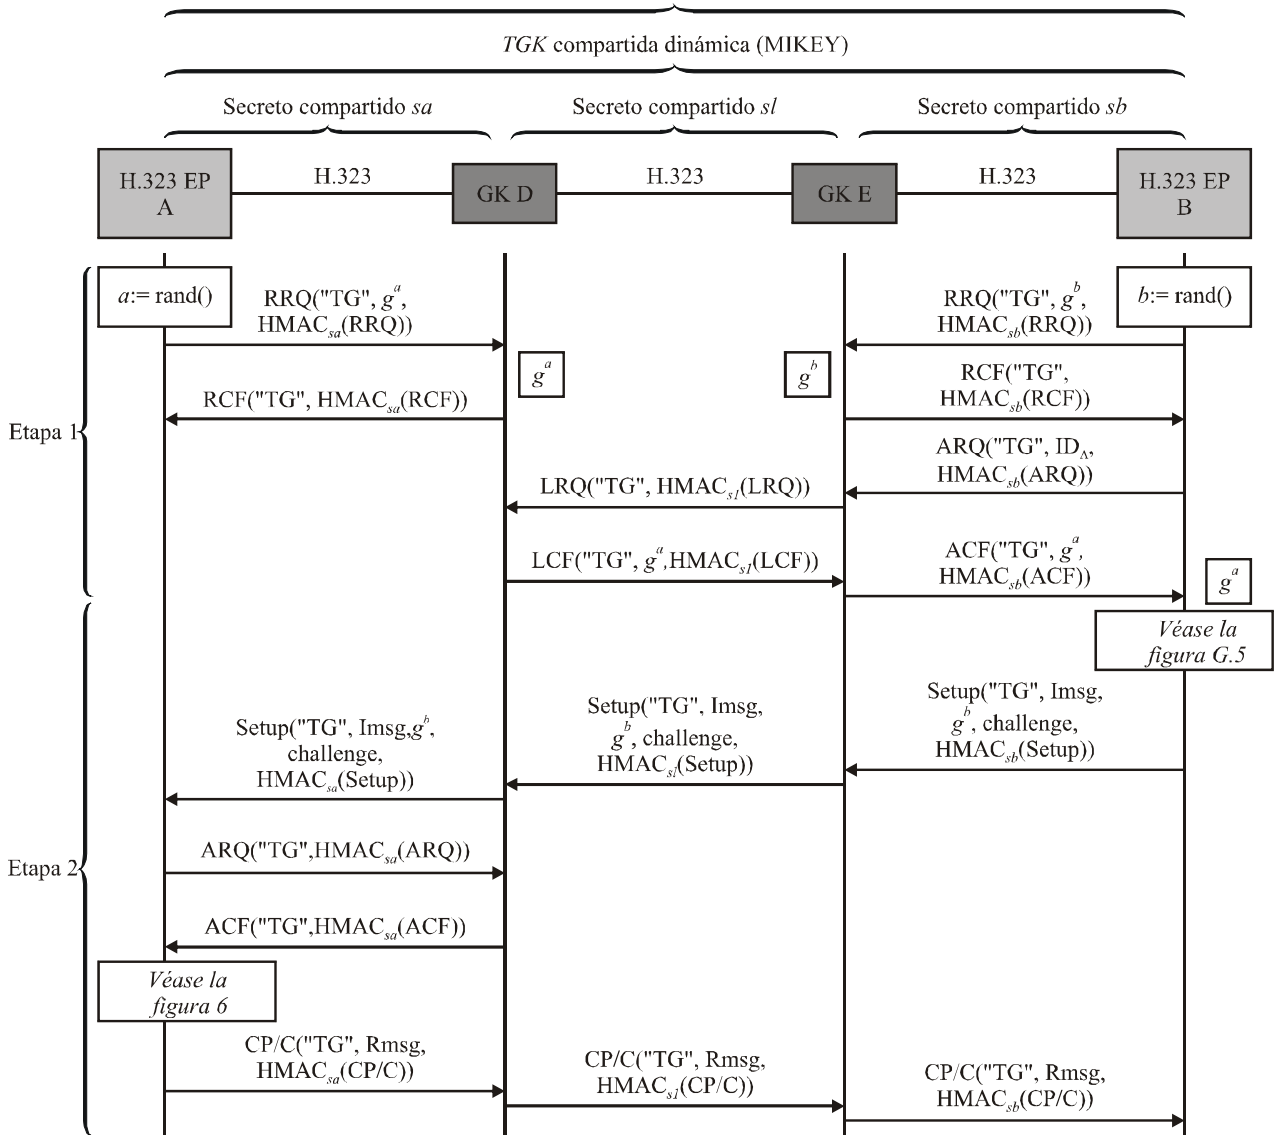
*TGK* compartida dinámica (MIKEY)

Secreto compartido *sa*

Secreto compartido *sl*

Secreto compartido *sb*

H.323 EP A

H.323

GK D

H.323

GK E

H.323

H.323 EP B

*a*:= rand()

RRQ("TG", $g^a$, HMAC$_{sa}$(RRQ))

RRQ("TG", $g^b$, HMAC$_{sb}$(RRQ))

*b*:= rand()

$g^a$

$g^b$

RCF("TG", HMAC$_{sa}$(RCF))

RCF("TG", HMAC$_{sb}$(RCF))

Etapa 1

ARQ("TG", ID$_A$, HMAC$_{sb}$(ARQ))

LRQ("TG", HMAC$_{sl}$(LRQ))

LCF("TG", $g^a$,HMAC$_{sl}$(LCF))

ACF("TG", $g^a$, HMAC$_{sb}$(ACF))

$g^a$

*Véase la figura G.5*

Setup("TG", Imsg, $g^b$, challenge, HMAC$_{sb}$(Setup))

Setup("TG", Imsg, $g^b$, challenge, HMAC$_{sl}$(Setup))

Setup("TG", Imsg,$g^b$, challenge, HMAC$_{sa}$(Setup))

Etapa 2

ARQ("TG",HMAC$_{sa}$(ARQ))

ACF("TG",HMAC$_{sa}$(ACF))

*Véase la figura 6*

CP/C("TG", Rmsg, HMAC$_{sa}$(CP/C))

CP/C("TG", Rmsg, HMAC$_{sl}$(CP/C))

CP/C("TG", Rmsg, HMAC$_{sb}$(CP/C))